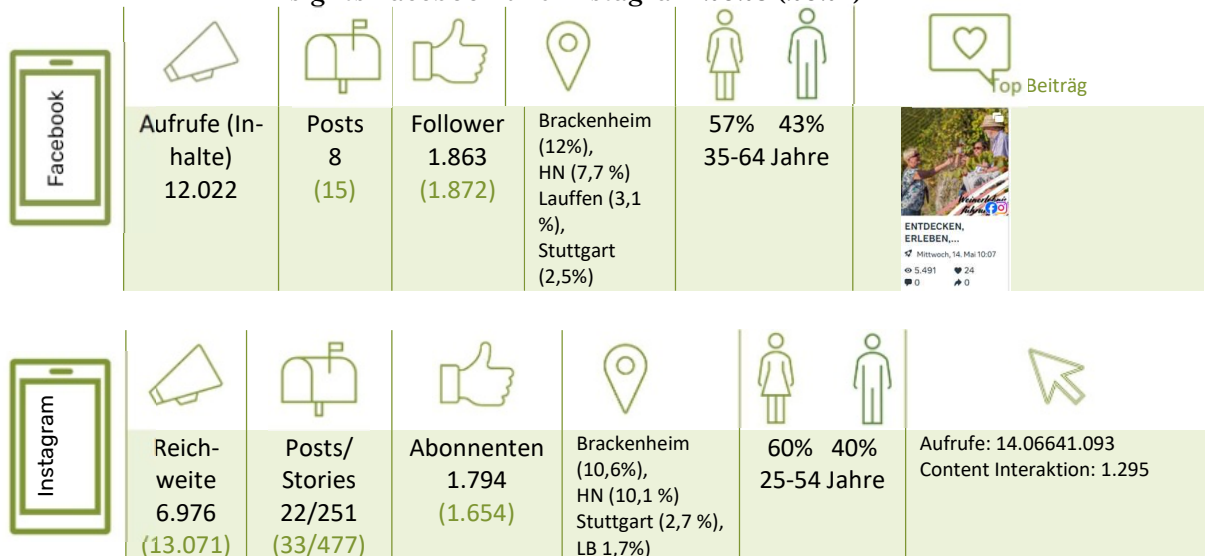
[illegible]

Facebook

| Aufrufe (Inhalte) 12.022 | Posts 8 (15) | Follower 1.863 (1.872) | Brackenheim (12%), HN (7,7 %) Lauffen (3,1 %), Stuttgart (2,5%) | 57% 43% 35-64 Jahre | Top Beiträg |
|---|---|---|---|---|---|

ENTDECKEN, ERLEBEN,...
Mittwoch, 14. Mai 10:07
5.491 24
0 0

Instagram

| Reichweite 6.976 (13.071) | Posts/ Stories 22/251 (33/477) | Abonnenten 1.794 (1.654) | Brackenheim (10,6%), HN (10,1 %) Stuttgart (2,7 %), LB 1,7%) | 60% 40% 25-54 Jahre | Aufrufe: 14.06641.093 Content Interaktion: 1.295 |
|---|---|---|---|---|---|